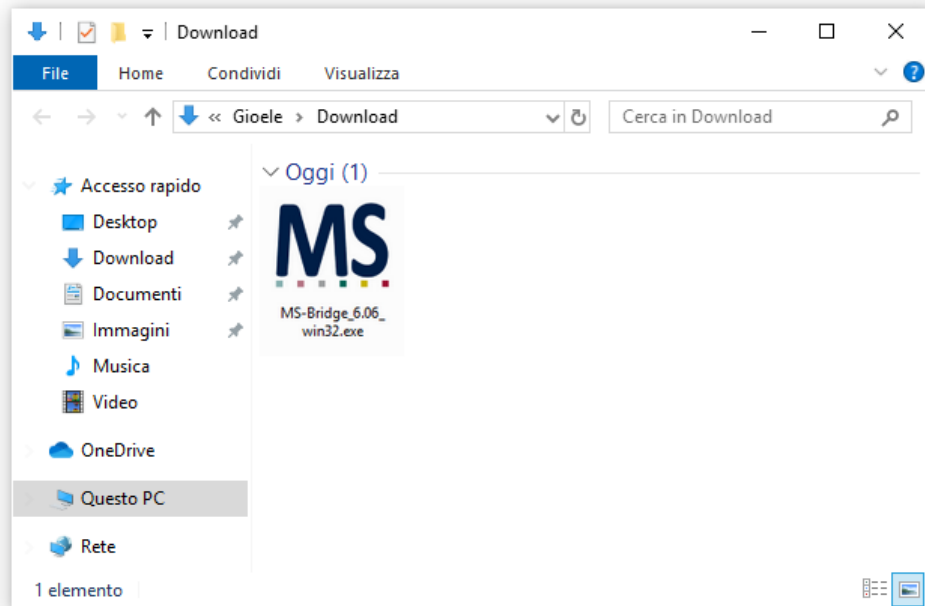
Download

File
Home
Condividi
Visualizza

« Gioele › Download

Cerca in Download

Accesso rapido
Desktop
Download
Documenti
Immagini
Musica
Video
OneDrive
Questo PC
Rete

Oggi (1)

MS

MS-Bridge_6.06_win32.exe

1 elemento